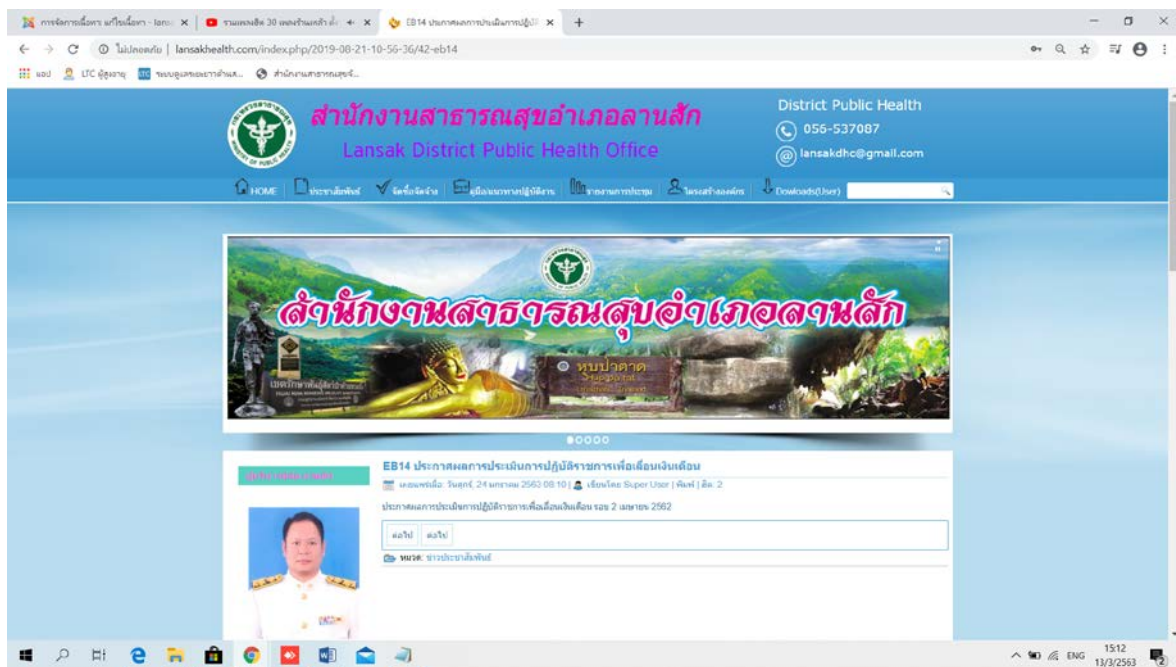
การจัดการเนื้อหา แก้ไขเนื้อหา - lans ×
รวมเพลงฮิต 30 เพลงร้านเหล้า ×
EB14 ประกาศผลการประเมินการปฏิบั ×
+

ไม่ปลอดภัย | lansakhealth.com/index.php/2019-08-21-10-56-36/42-eb14

แอป
LTC ผู้สูงอายุ
ระบบดูแลระยะยาวด้านส...
สำนักงานสาธารณสุขจั...

สำนักงานสาธารณสุขอำเภอลานสัก
Lansak District Public Health Office

District Public Health
056-537087
lansakdhc@gmail.com

HOME | ประชาสัมพันธ์ | จัดซื้อจัดจ้าง | คู่มือแนวทางปฏิบัติงาน | รายงานการประชุม | โครงสร้างองค์กร | Downloads(User)

สำนักงานสาธารณสุขอำเภอลานสัก
หุบป่าตาด

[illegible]

EB14 ประกาศผลการประเมินการปฏิบัติราชการเพื่อเลื่อนเงินเดือน
เผยแพร่เมื่อ: วันศุกร์, 24 มกราคม 2563 08:10 | เขียนโดย Super User | พิมพ์ | ฮิต: 2

ประกาศผลการประเมินการปฏิบัติราชการเพื่อเลื่อนเงินเดือน รอบ 2 เมษายน 2562

ต่อไป ต่อไป

หมวด: ข่าวประชาสัมพันธ์

ENG 15:12 13/3/2563